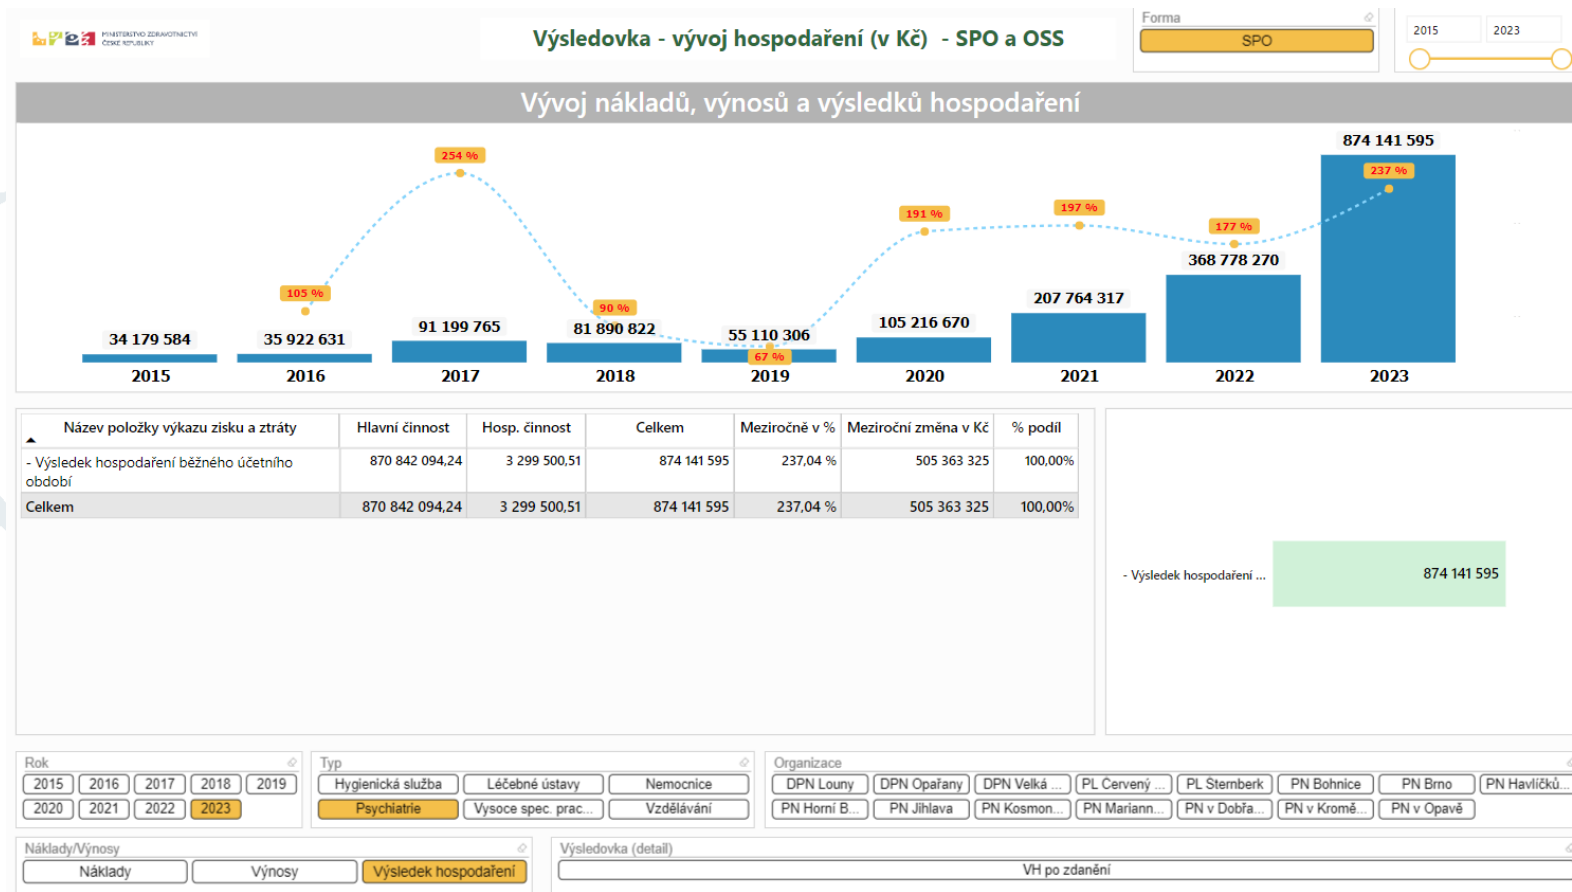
MINISTERSTVO ZDRAVOTNICTVÍ ČESKÉ REPUBLIKY

Výsledovka - vývoj hospodaření (v Kč) - SPO a OSS

Forma
SPO

2015 2023

Vývoj nákladů, výnosů a výsledků hospodaření

874 141 595
237 %
254 %
191 %
197 %
177 %
368 778 270
105 %
207 764 317
90 %
34 179 584
35 922 631
91 199 765
81 890 822
55 110 306
67 %
105 216 670
2015
2016
2017
2018
2019
2020
2021
2022
2023

| Název položky výkazu zisku a ztráty | Hlavní činnost | Hosp. činnost | Celkem | Meziročně v % | Meziroční změna v Kč | % podíl |
|---|---|---|---|---|---|---|
| - Výsledek hospodaření běžného účetního období | 870 842 094,24 | 3 299 500,51 | 874 141 595 | 237,04 % | 505 363 325 | 100,00% |
| Celkem | 870 842 094,24 | 3 299 500,51 | 874 141 595 | 237,04 % | 505 363 325 | 100,00% |

- Výsledek hospodaření ... 874 141 595

Rok
2015 2016 2017 2018 2019
2020 2021 2022 2023

Typ
Hygienická služba
Léčebné ústavy
Nemocnice
Psychiatrie
Vysoce spec. prac...
Vzdělávání

Organizace
DPN Louny
DPN Opařany
DPN Velká ...
PL Červený ...
PL Šternberk
PN Bohnice
PN Brno
PN Havlíčků...
PN Horní B...
PN Jihlava
PN Kosmon...
PN Mariann...
PN v Dobřa...
PN v Kromě...
PN v Opavě

Náklady/Výnosy
Náklady
Výnosy
Výsledek hospodaření

Výsledovka (detail)
VH po zdanění